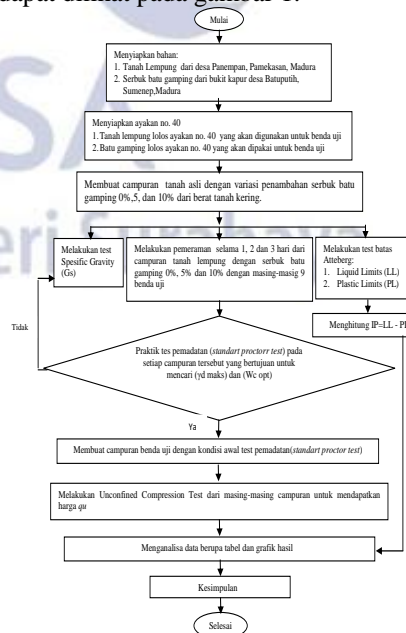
dapat dilihat pada gambar 1.

Mulai

Menyiapkan bahan:
1. Tanah Lempung dari desa Panempan, Pamekasan, Madura
2. Serbuk batu gamping dari bukit kapur desa Batuputih, Sumenep,Madura

Menyiapkan ayakan no. 40
1. Tanah lempung lolos ayakan no. 40 yang akan digunakan untuk benda uji
2. Batu gamping lolos ayakan no. 40 yang akan dipakai untuk benda uji

Membuat campuran tanah asli dengan variasi penambahan serbuk batu gamping 0%,5, dan 10% dari berat tanah kering.

Melakukan test Spesific Gravity (Gs)

Melakukan pemeraman selama 1, 2 dan 3 hari dari campuran tanah lempung dengan serbuk batu gamping 0%, 5% dan 10% dengan masing-masig 9 benda uji

Melakukan test batas Atteberg:
1. Liquid Limits (LL)
2. Plastic Limits (PL)

Menghitung IP=LL - Pl

Tidak

Praktik tes pemadatan (*standart proctorr test*) pada setiap campuran tersebut yang bertujuan untuk mencari (γd maks) dan (Wc opt)

Ya

Membuat campuran benda uji dengan kondisi awal test pemadatan(*standart proctor test*)

Melakukan Unconfined Compression Test dari masing-masing campuran untuk mendapatkan harga *qu*

Menganalisa data berupa tabel dan grafik hasil

Kesimpulan

Selesai